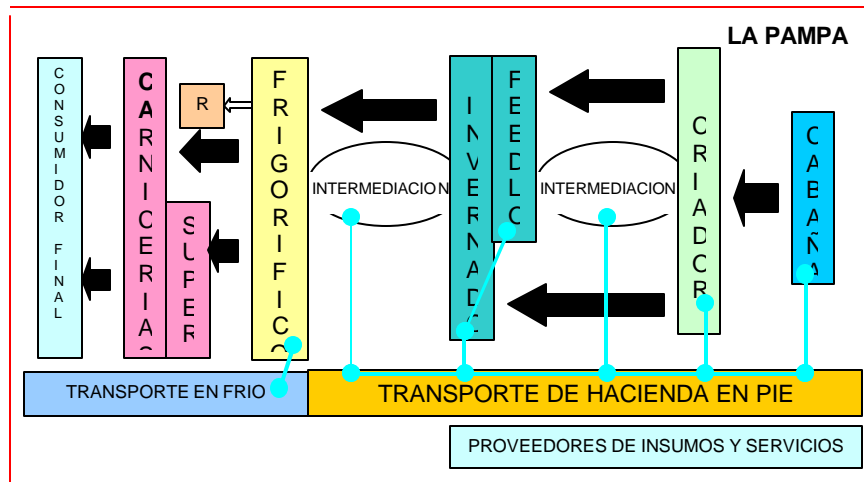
LA PAMPA

CONSUMIDOR FINAL

CARNICERIA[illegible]

R

SUPER

FRIGORIFICO

INTERMEDIACION

INVERNADA

FEEDLOT

INTERMEDIACION

CRIADOR

CABAÑA

TRANSPORTE EN FRIO

TRANSPORTE DE HACIENDA EN PIE

PROVEEDORES DE INSUMOS Y SERVICIOS